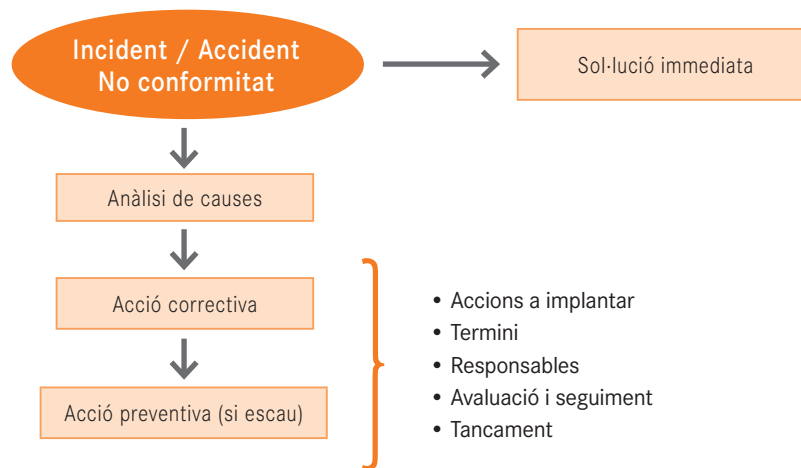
Incident / Accident
No conformitat

Sol·lució immediata

Anàlisi de causes

Acció correctiva

Acció preventiva (si escau)

• Accions a implantar
• Termini
• Responsables
• Avaluació i seguiment
• Tancament